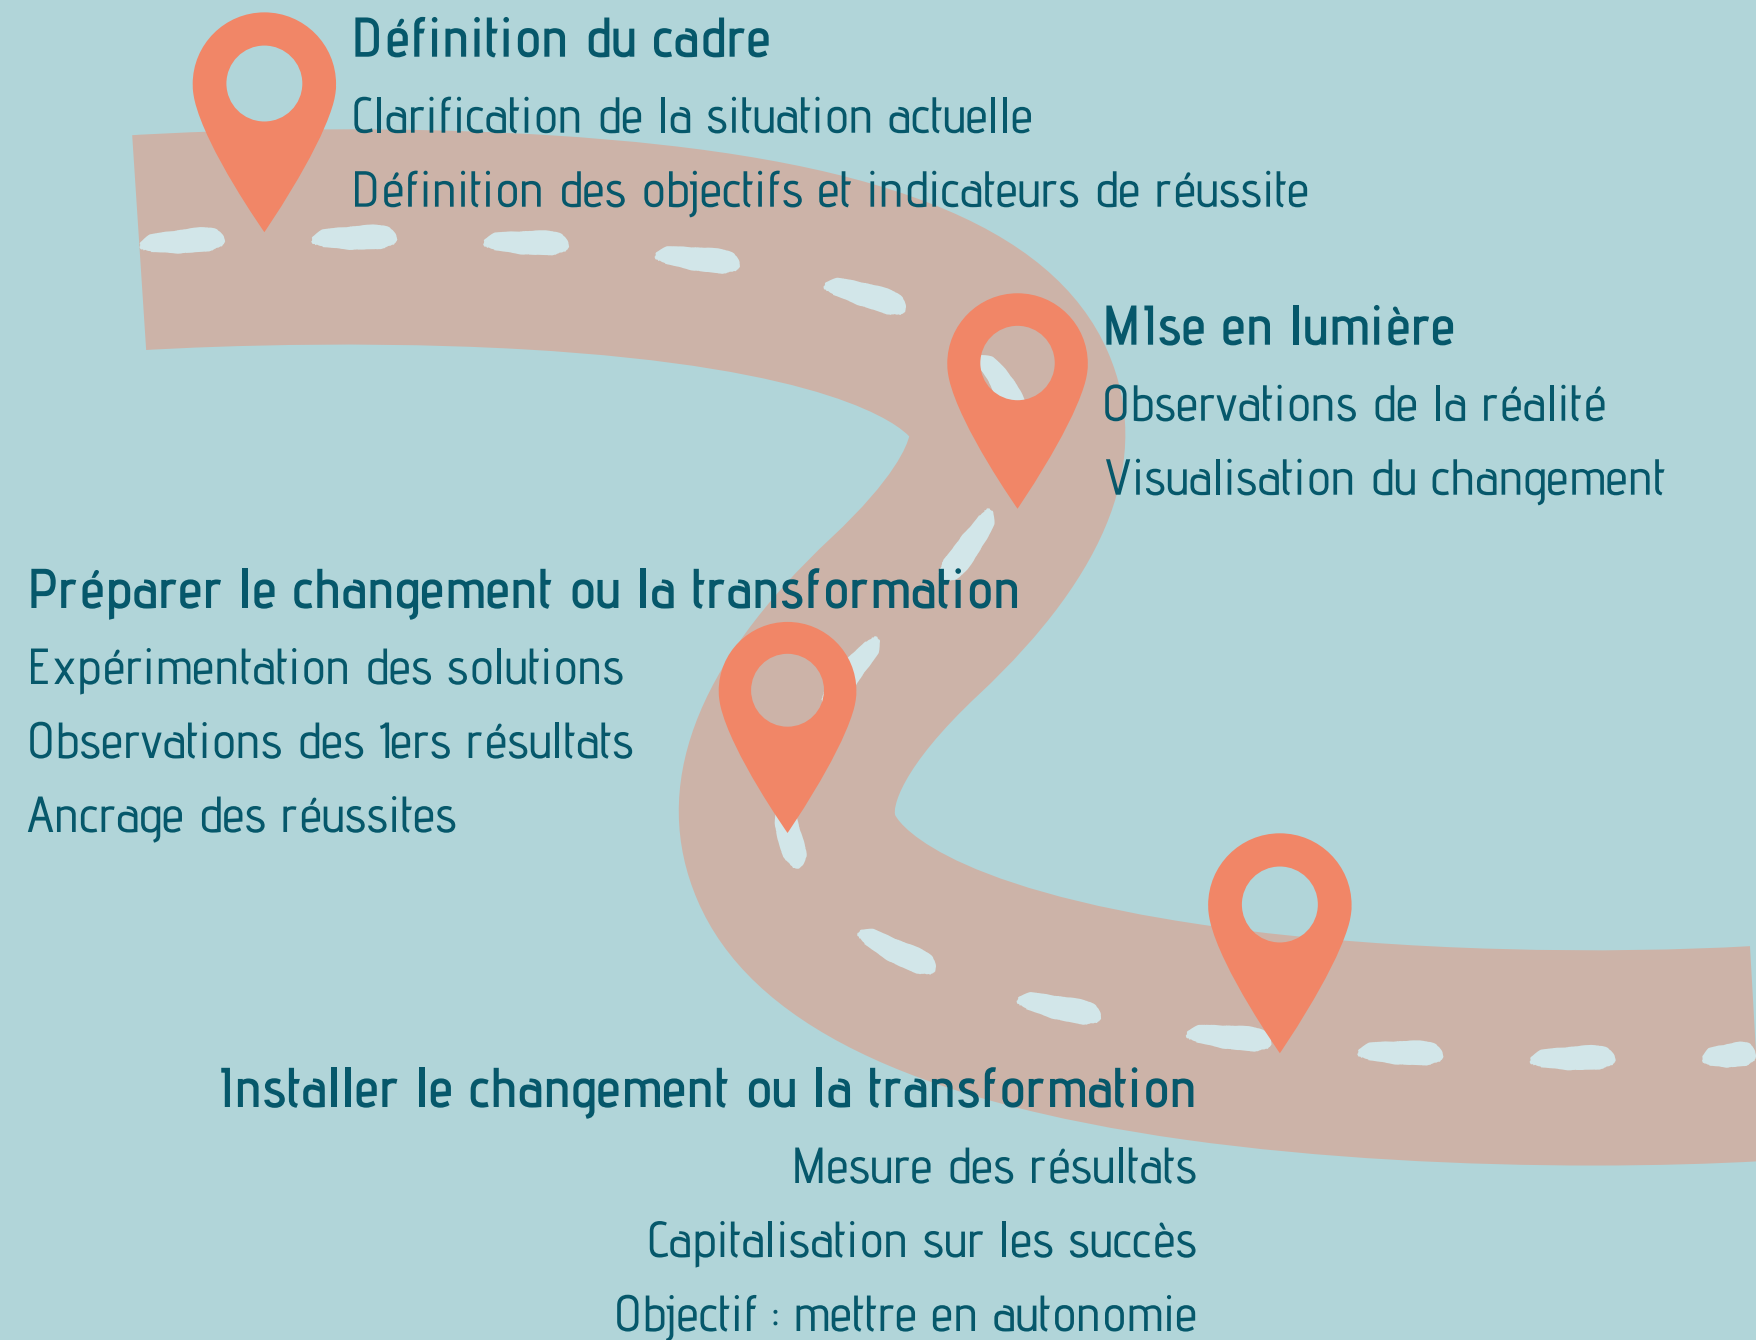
Définition du cadre

Clarification de la situation actuelle

Définition des objectifs et indicateurs de réussite

M1se en lumière

Observations de la réalité

Visualisation du changement

Préparer le changement ou la transformation

Expérimentation des solutions

Observations des 1ers résultats

Ancrage des réussites

Installer le changement ou la transformation

Mesure des résultats

Capitalisation sur les succès

Objectif : mettre en autonomie